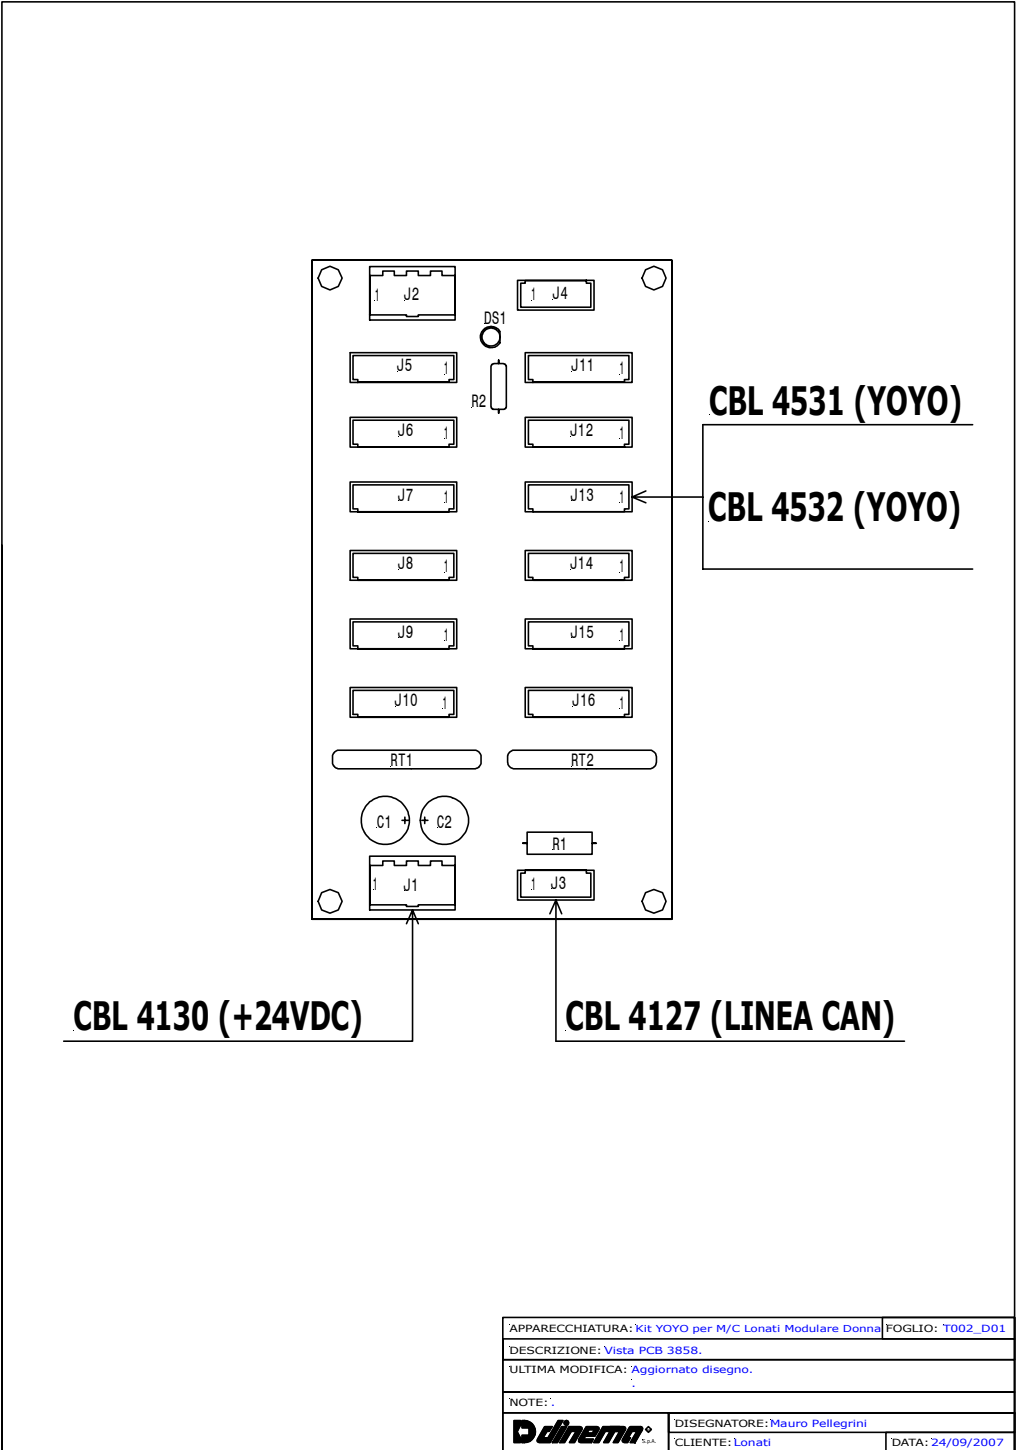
1 J2
1 J4
DS1
J5 1
J11 1
R2
J6 1
J12 1
J7 1
J13 1
J8 1
J14 1
J9 1
J15 1
J10 1
J16 1
RT1
RT2
C1 +
+ C2
R1
1 J1
1 J3

CBL 4531 (YOYO)
CBL 4532 (YOYO)

CBL 4130 (+24VDC)
CBL 4127 (LINEA CAN)

| APPARECCHIATURA: Kit YOYO per M/C Lonati Modulare Donna | FOGLIO: T002_D01 |
|---|---|
| DESCRIZIONE: Vista PCB 3858. | |
| ULTIMA MODIFICA: Aggiornato disegno. | |
| NOTE: . | |
| dinema S.p.A. | DISEGNATORE: Mauro Pellegrini |
| CLIENTE: Lonati | DATA: 24/09/2007 |